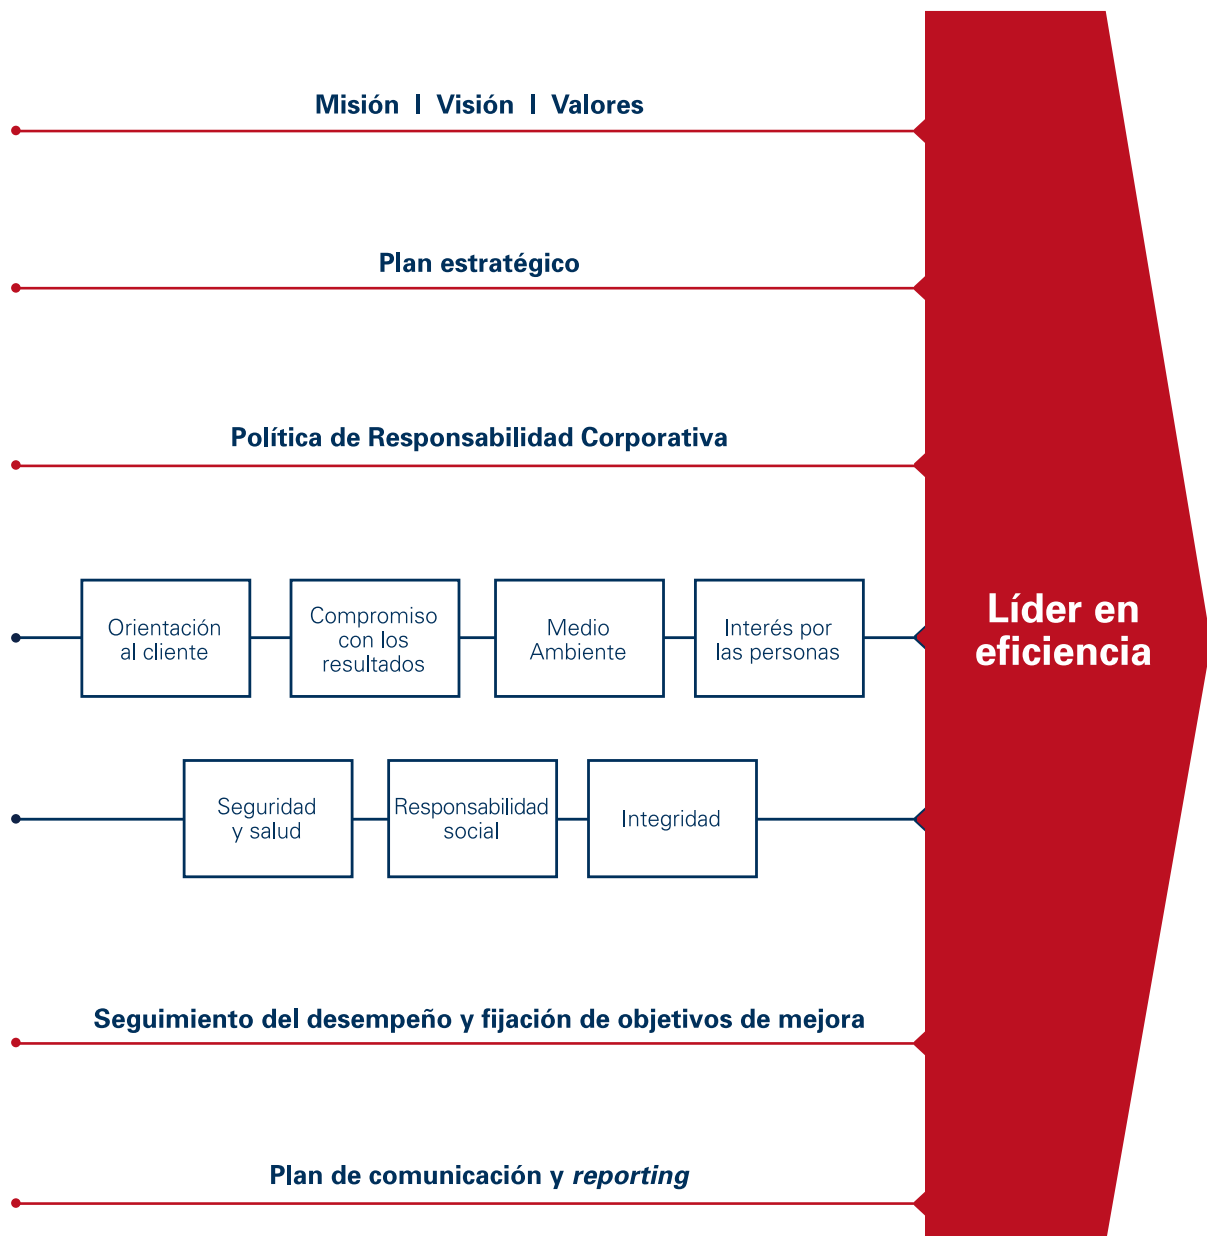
Misión I Visión I Valores

Plan estratégico

Política de Responsabilidad Corporativa

Orientación al cliente

Compromiso con los resultados

Medio Ambiente

Interés por las personas

Seguridad y salud

Responsabilidad social

Integridad

Seguimiento del desempeño y fijación de objetivos de mejora

Plan de comunicación y *reporting*

Líder en eficiencia